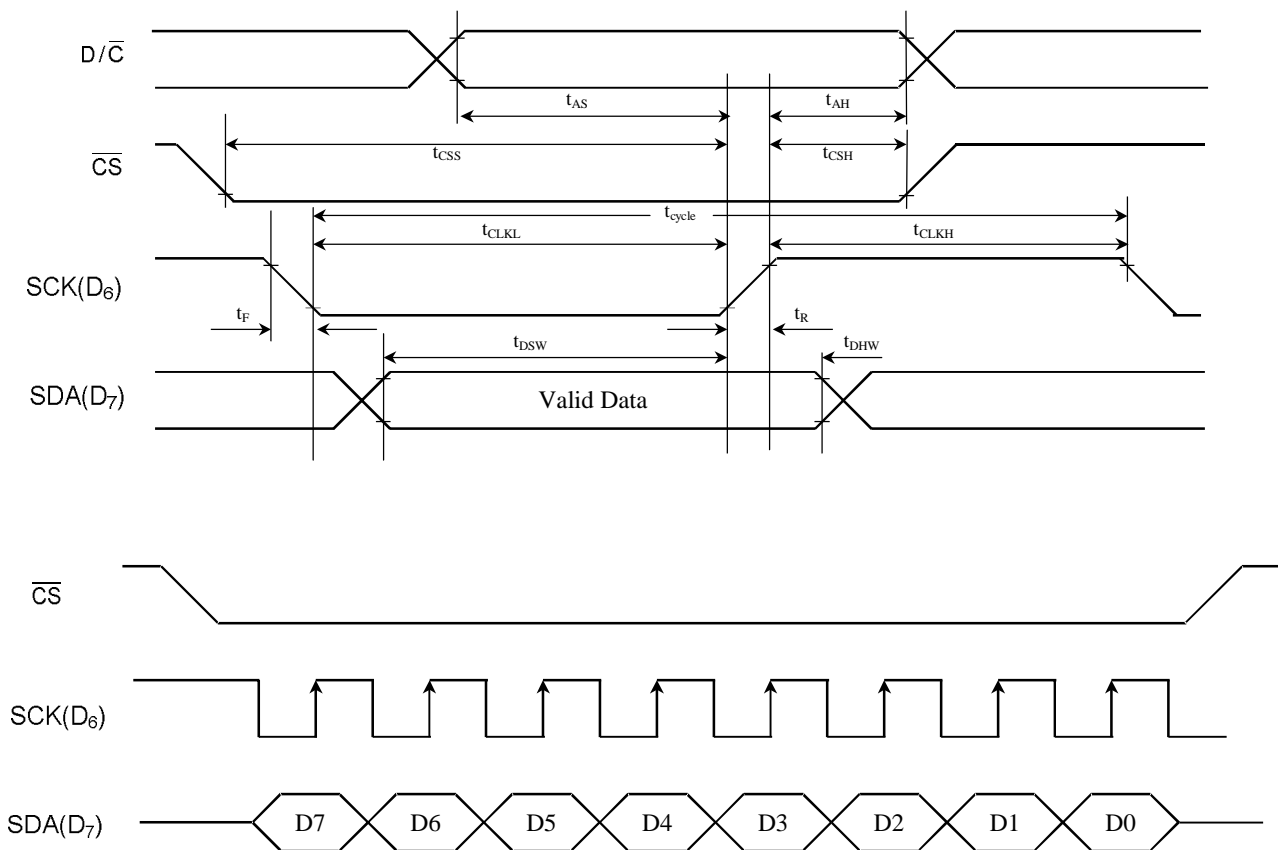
$D/\overline{C}$

$t_{AS}$

$t_{AH}$

$\overline{CS}$

$t_{CSS}$

$t_{CSH}$

$t_{cycle}$

$t_{CLKL}$

$t_{CLKH}$

$SCK(D_6)$

$t_F$

$t_R$

$t_{DSW}$

$t_{DHW}$

$SDA(D_7)$

Valid Data

$\overline{CS}$

$SCK(D_6)$

$SDA(D_7)$

D7 D6 D5 D4 D3 D2 D1 D0